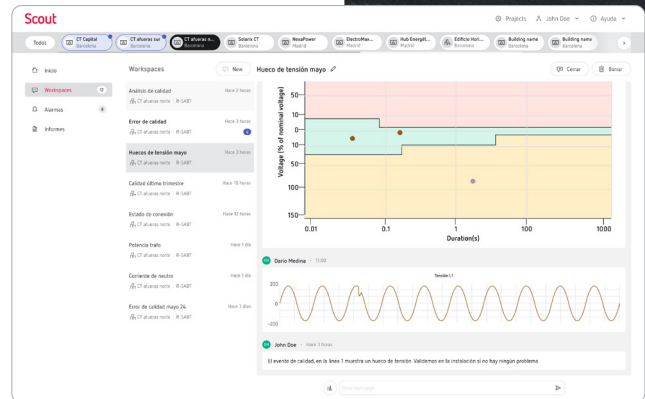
Scout

Projects John Doe Ayuda

Todos | CT Capital Barcelona | CT afueras sur Barcelona | CT afueras n... Barcelona | Solarix CT Barcelona | NovaPower Madrid | ElectroMax... Madrid | Hub Energéti... Madrid | Edificio Hori... Barcelona | Building name Barcelona | Building name Barcelona

Inicio
Workspaces 12
Alarmas 8
Informes

Workspaces
Nuevo

Análisis de calidad — Hace 2 horas
CT afueras norte · R-SABT

Error de calidad — Hace 3 horas
CT afueras norte · R-SABT
4

Hueco de tensión mayo — Hace 3 horas
CT afueras norte · R-SABT

Calidad último trimestre — Hace 14 horas
CT afueras norte · R-SABT

Rotado de conexión — Hace 18 horas
CT afueras norte · R-SABT

Potencia trafo — Hace 1 día
CT afueras norte · R-SABT

Corriente de neutro — Hace 1 día
CT afueras norte · R-SABT

Error de calidad mayo 24 — Hace 3 días
CT afueras norte · R-SABT

Hueco de tensión mayo

Cerrar
Borrar

Voltage (% of nominal voltage)
50
20
10
0
10
20
50
100
150
0.01
0.1
1
10
100
1000
Duration(s)

DM Dario Medina · 11:02
Tensión L1
200
0
-200

JD John Doe · Hace 3 horas
El evento de calidad, en la línea 1 muestra un hueco de tensión. Validemos en la instalación si no hay ningún problema.

Enviar mensaje